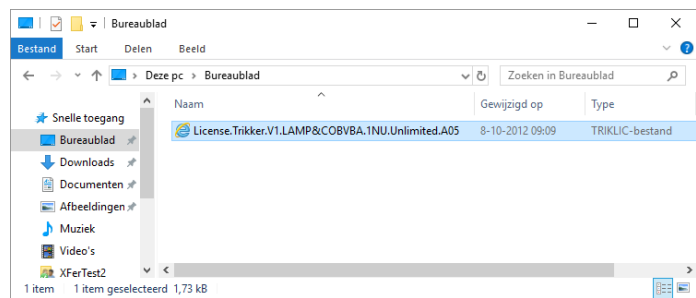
Bureaublad

Bestand Start Delen Beeld

Deze pc > Bureaublad

Zoeken in Bureaublad

Snelle toegang
Bureaublad
Downloads
Documenten
Afbeeldingen
Muziek
Video's
XFerTest2

| Naam | Gewijzigd op | Type |
|---|---|---|
| License.Trikker.V1.LAMP&COBVBA.1NU.Unlimited.A05 | 8-10-2012 09:09 | TRIKLIC-bestand |

1 item 1 item geselecteerd 1,73 kB